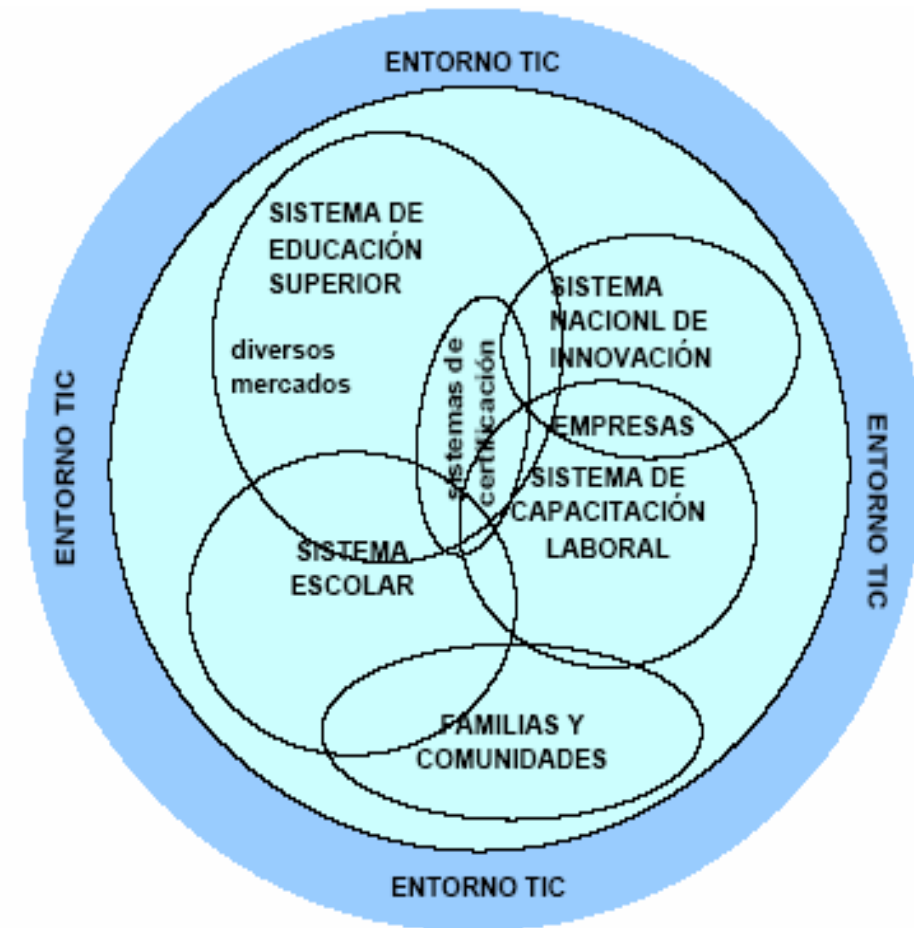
ENTORNO TIC

ENTORNO TIC

ENTORNO TIC

ENTORNO TIC

SISTEMA DE EDUCACIÓN SUPERIOR

diversos mercados

sistemas de certificación

SISTEMA NACIONL DE INNOVACIÓN

EMPRESAS

SISTEMA DE CAPACITACIÓN LABORAL

SISTEMA ESCOLAR

FAMILIAS Y COMUNIDADES